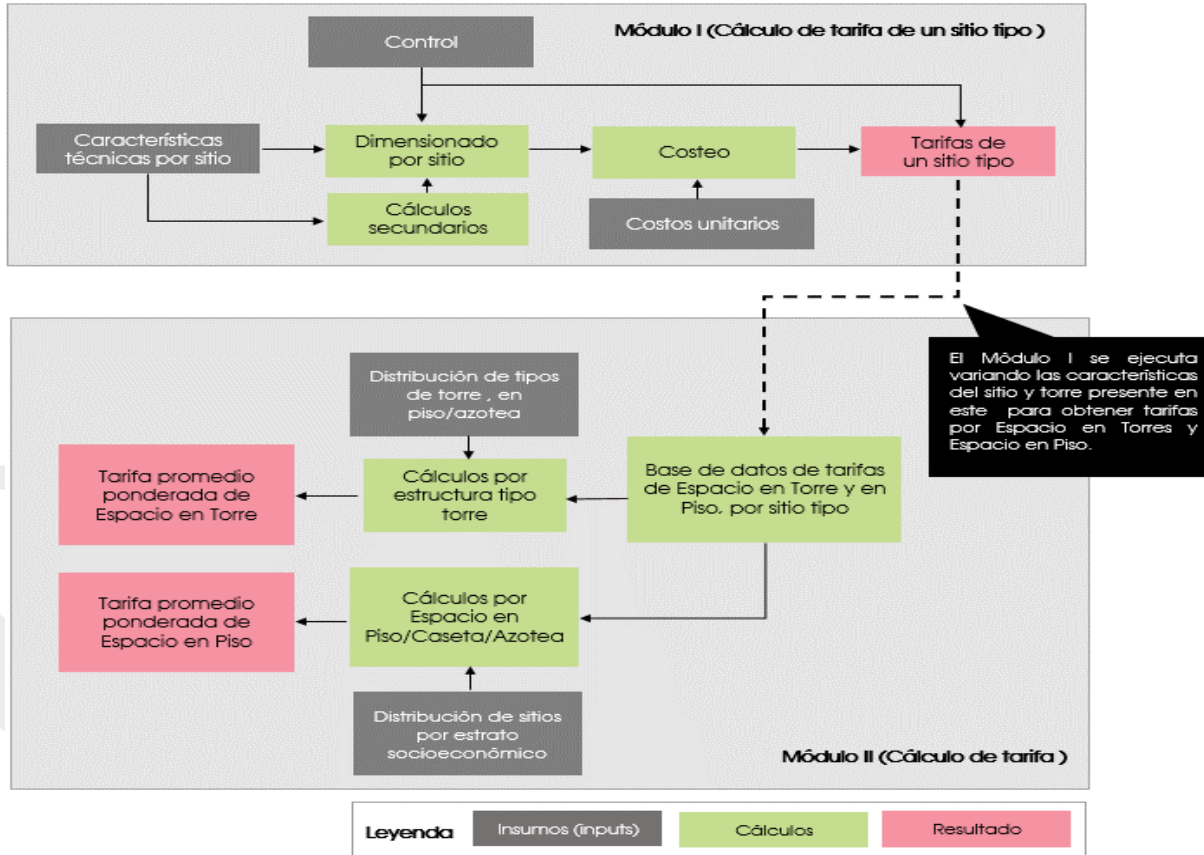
Módulo I (Cálculo de tarifa de un sitio tipo )

Control

Características técnicas por sitio

Dimensionado por sitio

Costeo

Tarifas de un sitio tipo

Cálculos secundarios

Costos unitarios

El Módulo I se ejecuta variando las características del sitio y torre presente en este para obtener tarifas por Espacio en Torres y Espacio en Piso.

Distribución de tipos de torre , en piso/azotea

Tarifa promedio ponderada de Espacio en Torre

Cálculos por estructura tipo torre

Base de datos de tarifas de Espacio en Torre y en Piso, por sitio tipo

Tarifa promedio ponderada de Espacio en Piso

Cálculos por Espacio en Piso/Caseta/Azotea

Distribución de sitios por estrato socioeconómico

Módulo II (Cálculo de tarifa )

Leyenda | Insumos (inputs) | Cálculos | Resultado